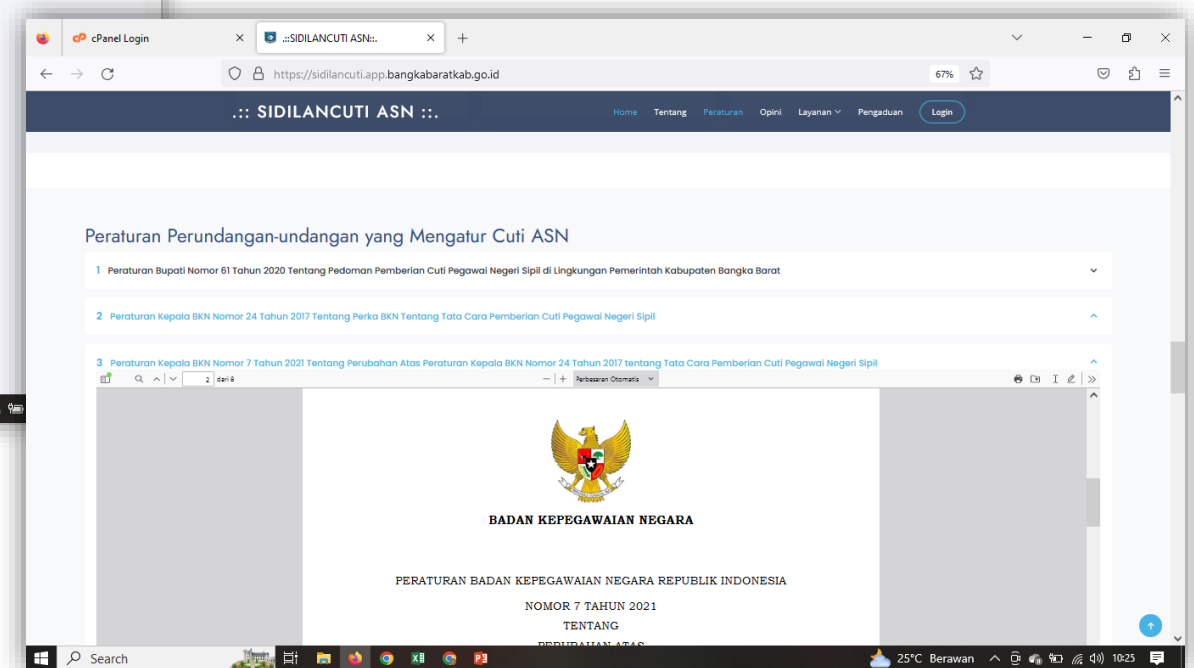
cPanel Login
.::SIDILANCUTI ASN::.
https://sidilancuti.app.bangkabaratkab.go.id
67%

.:: SIDILANCUTI ASN ::.
Home Tentang Peraturan Opini Layanan Pengaduan Login

Peraturan Perundangan-undangan yang Mengatur Cuti ASN

1 Peraturan Bupati Nomor 61 Tahun 2020 Tentang Pedoman Pemberian Cuti Pegawai Negeri Sipil di Lingkungan Pemerintah Kabupaten Bangka Barat

2 Peraturan Kepala BKN Nomor 24 Tahun 2017 Tentang Perka BKN Tentang Tata Cara Pemberian Cuti Pegawai Negeri Sipil

3 Peraturan Kepala BKN Nomor 7 Tahun 2021 Tentang Perubahan Atas Peraturan Kepala BKN Nomor 24 Tahun 2017 tentang Tata Cara Pemberian Cuti Pegawai Negeri Sipil

2 dari 8
Perbesaran Otomatis

BADAN KEPEGAWAIAN NEGARA

PERATURAN BADAN KEPEGAWAIAN NEGARA REPUBLIK INDONESIA

NOMOR 7 TAHUN 2021

TENTANG

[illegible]

Search
25°C Berawan
10:25